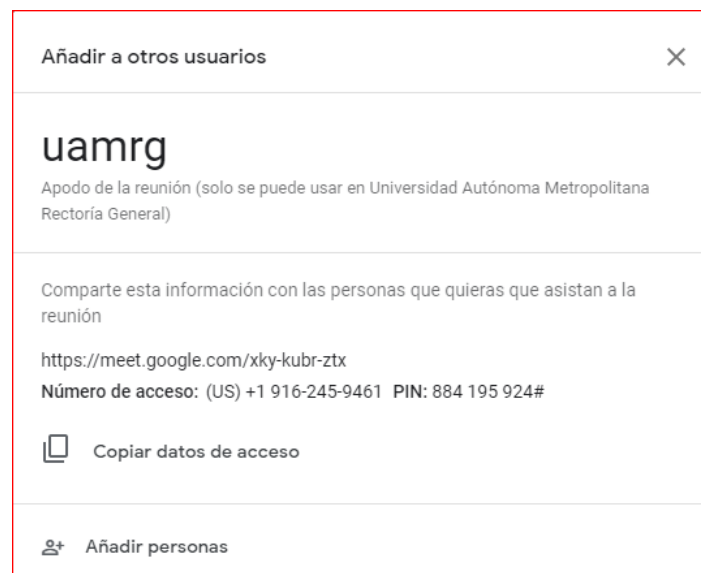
Añadir a otros usuarios

×

uamrg

Apodo de la reunión (solo se puede usar en Universidad Autónoma Metropolitana Rectoría General)

Comparte esta información con las personas que quieras que asistan a la reunión

https://meet.google.com/xky-kubr-ztx

**Número de acceso:** (US) +1 916-245-9461 **PIN:** 884 195 924#

Copiar datos de acceso

Añadir personas